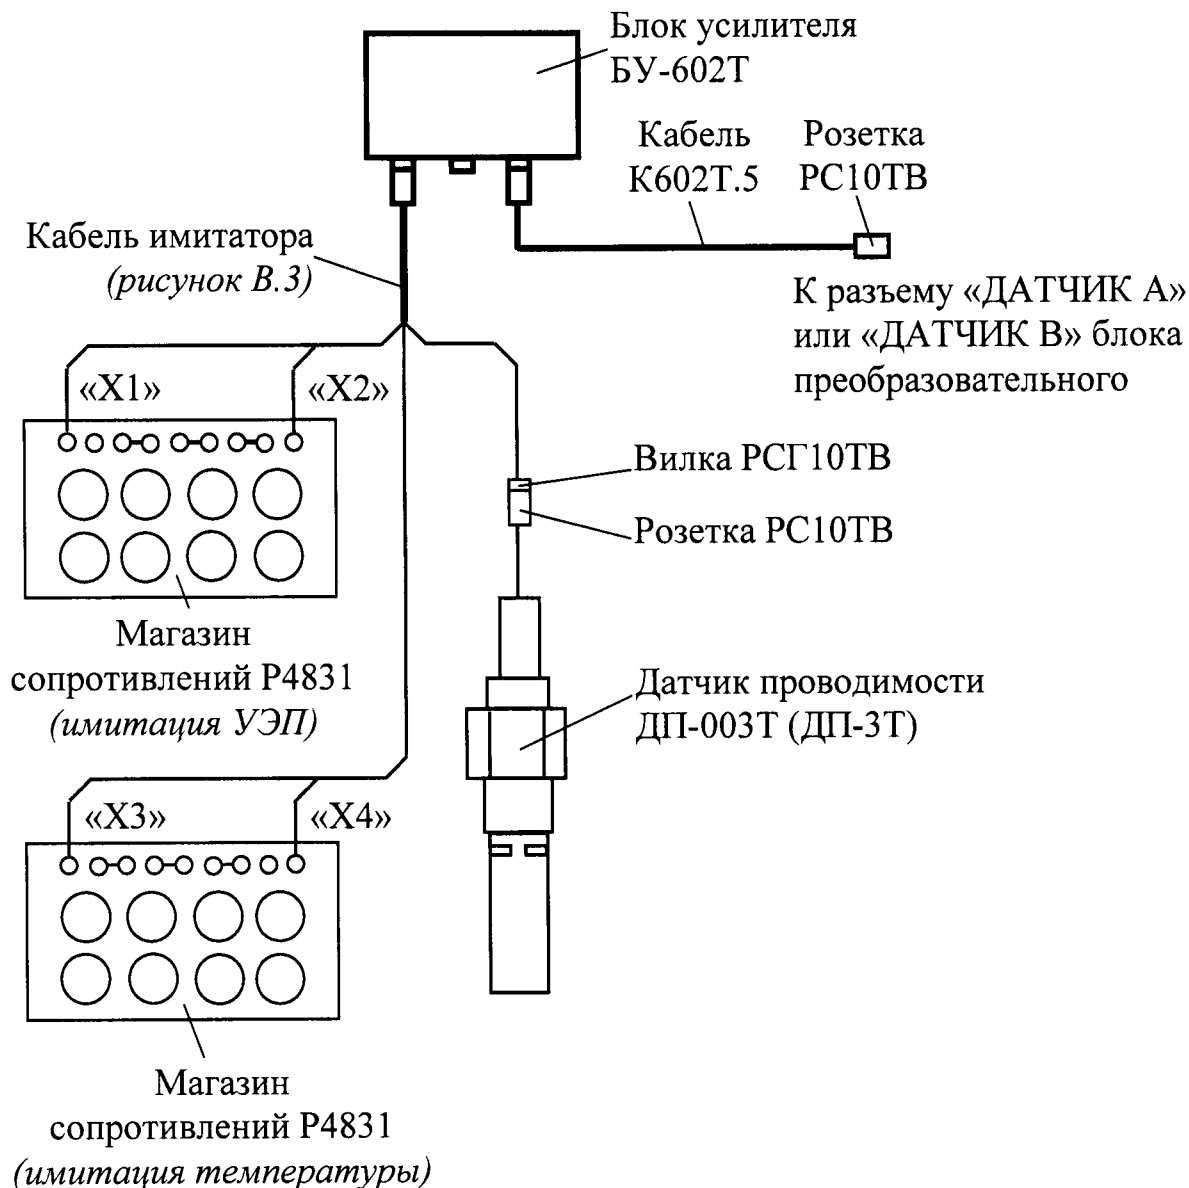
Блок усилителя БУ-602Т

Кабель К602Т.5

Розетка РС10ТВ

Кабель имитатора *(рисунок В.3)*

К разъему «ДАТЧИК А» или «ДАТЧИК В» блока преобразовательного

«Х1»

«Х2»

Вилка РСГ10ТВ

Розетка РС10ТВ

Магазин сопротивлений Р4831 *(имитация УЭП)*

Датчик проводимости ДП-003Т (ДП-3Т)

«Х3»

«Х4»

Магазин сопротивлений Р4831 *(имитация температуры)*